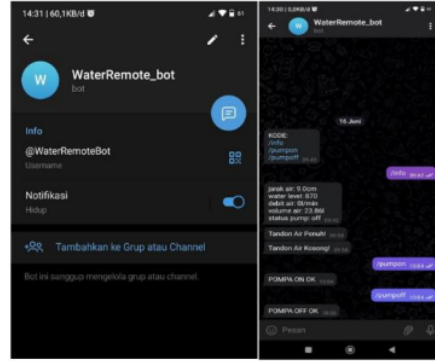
14:31 | 60,1KB/d

W

WaterRemote_bot

bot

Info

@WaterRemoteBot

Username

Notifikasi

Hidup

Tambahkan ke Grup atau Channel

Bot ini sanggup mengelola grup atau channel.

14:30 | 0,0KB/d

WaterRemote_bot

bot

16 Juni

KODE:
/info
/pumpon
/pumpoff

/info

jarak air: 9.0cm
water level: 870
debit air: 0l/min
volume air: 23.8lt
status pump: off

Tandon Air Penuh!

Tandon Air Kosong!

/pumpon

POMPA ON OK

/pumpoff

POMPA OFF OK

Pesan